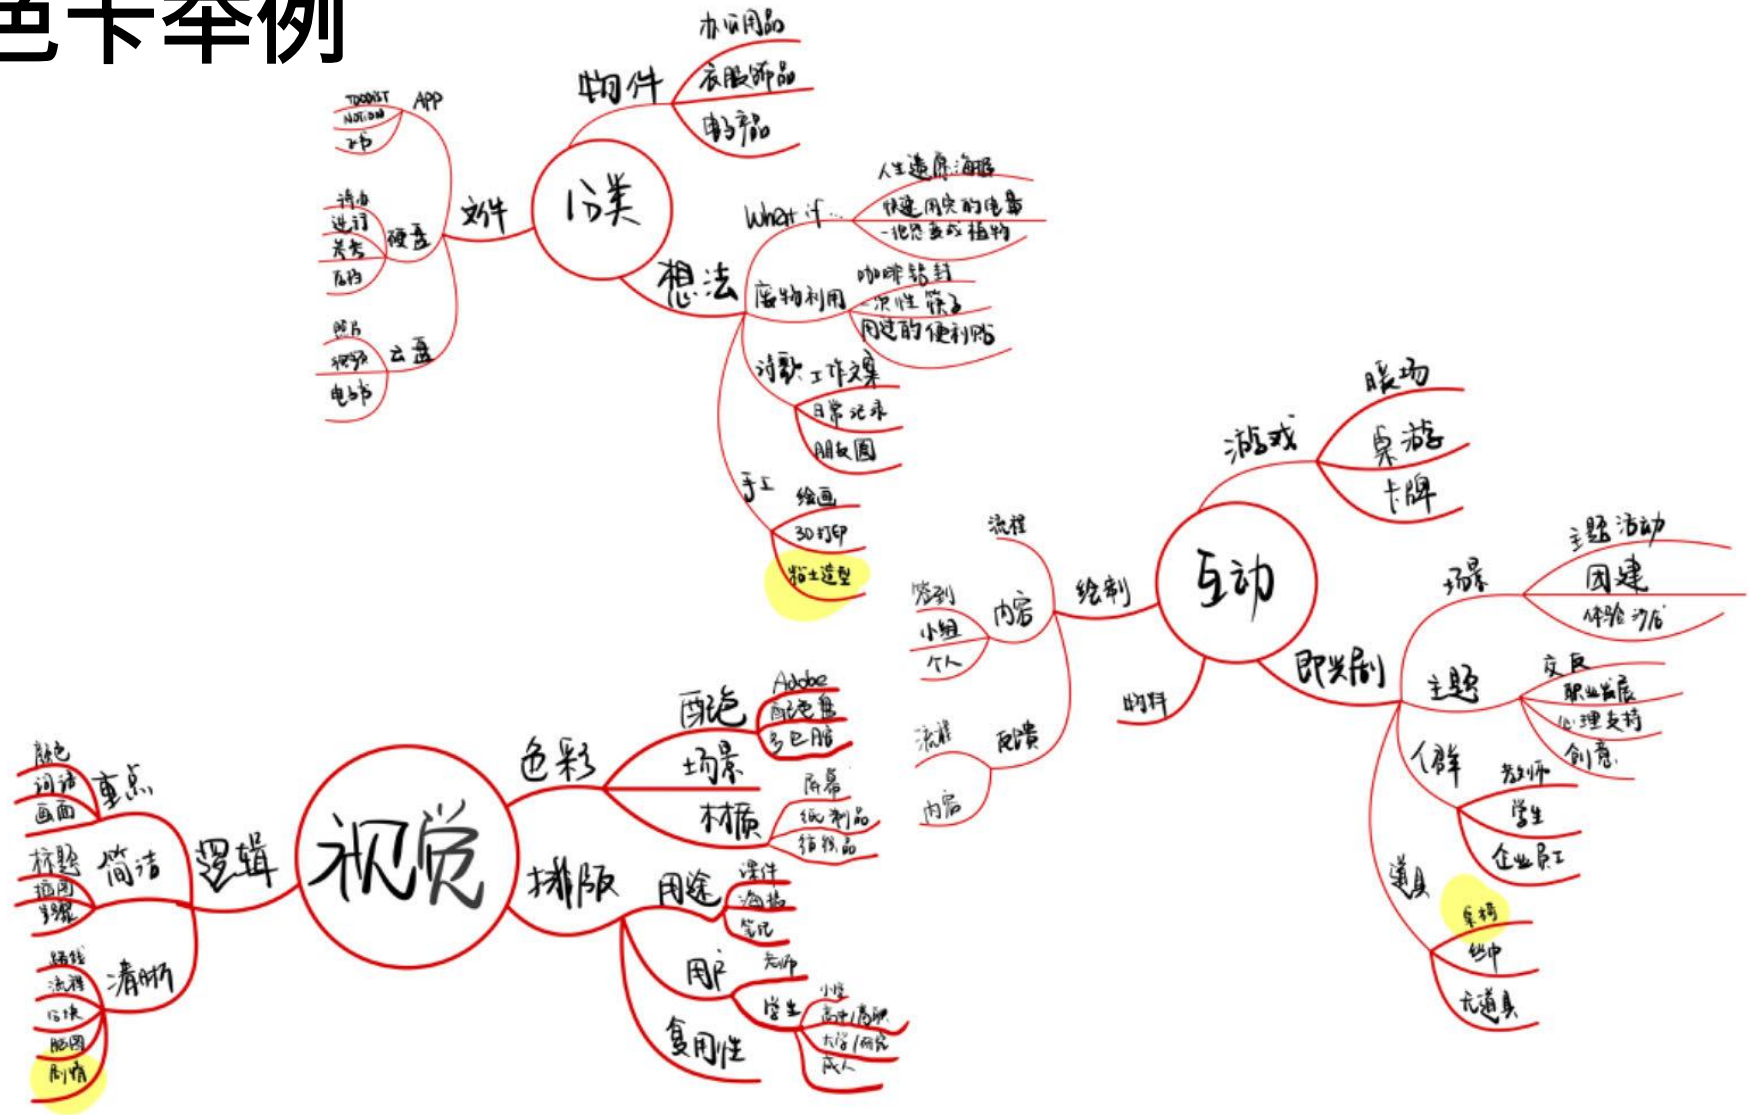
色卡举例

分类

物件
办公用品
衣服饰品
电子产品

软件
APP
TODOIST
NOTION
xx
硬盘
清单
进行
参考
归档
云盘
照片
视频
电脑

想法
What if...
人生遗憾清单
快速用完的电量
一把恐龙或植物
废物利用
咖啡销售
一次性筷子
用过的便利贴
诗歌
工作文案
日常记录
朋友圈
手工
绘画
3D打印
粘土造型

互动

游戏
眼动
桌游
卡牌

绘制
流程
内容
签到
小组
个人
配置
流程
内容

物料

即兴剧
场景
主题活动
团建
体验沙龙
主题
交友
职业发展
心理支持
创意
人群
教师
学生
企业员工
道具
桌椅
纸巾
无道具

视觉

色彩
配色
Adobe
配色表
多巴胺
场景
材质
屏幕
纸制品
纺织品

排版
用途
课件
海报
笔记
用户
老师
学生
小学
高中/高职
大学/研究
成人
复用性

逻辑
重点
颜色
词语
画面
简洁
标题
插图
步骤
清晰
结构
流程
区块
脑图
剧情